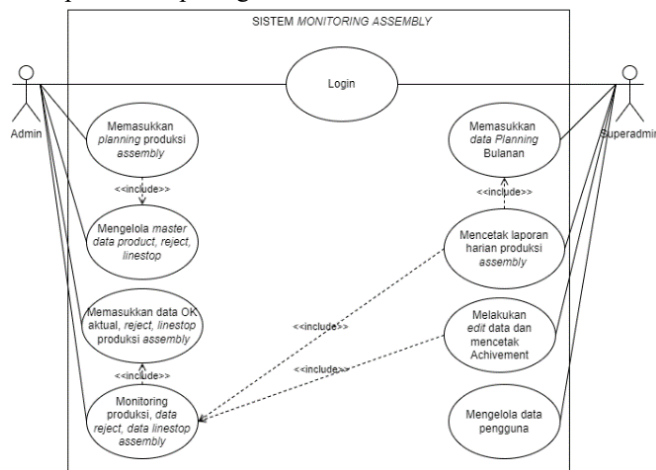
SISTEM MONITORING ASSEMBLY

Admin

Login

Superadmin

Memasukkan planning produksi assembly

<<include>>

Mengelola master data product, reject, linestop

Memasukkan data OK aktual, reject, linestop produksi assembly

<<include>>

Monitoring produksi, data reject, data linestop assembly

Memasukkan data Planning Bulanan

<<include>>

Mencetak laporan harian produksi assembly

<<include>>

Melakukan edit data dan mencetak Achivement

<<include>>

Mengelola data pengguna